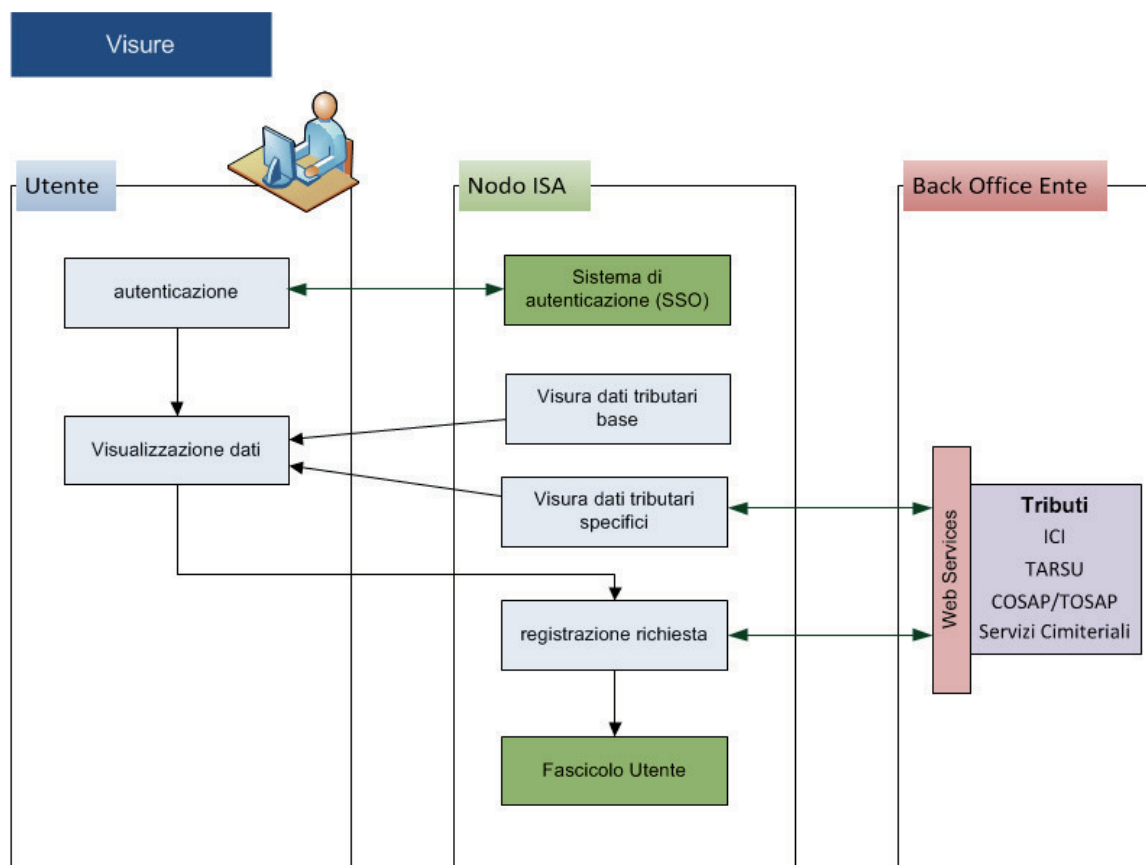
Visure

Utente

Nodo ISA

Back Office Ente

autenticazione

Sistema di autenticazione (SSO)

Visura dati tributari base

Visualizzazione dati

Visura dati tributari specifici

Web Services

Tributi
ICI
TARSU
COSAP/TOSAP
Servizi Cimiteriali

registrazione richiesta

Fascicolo Utente